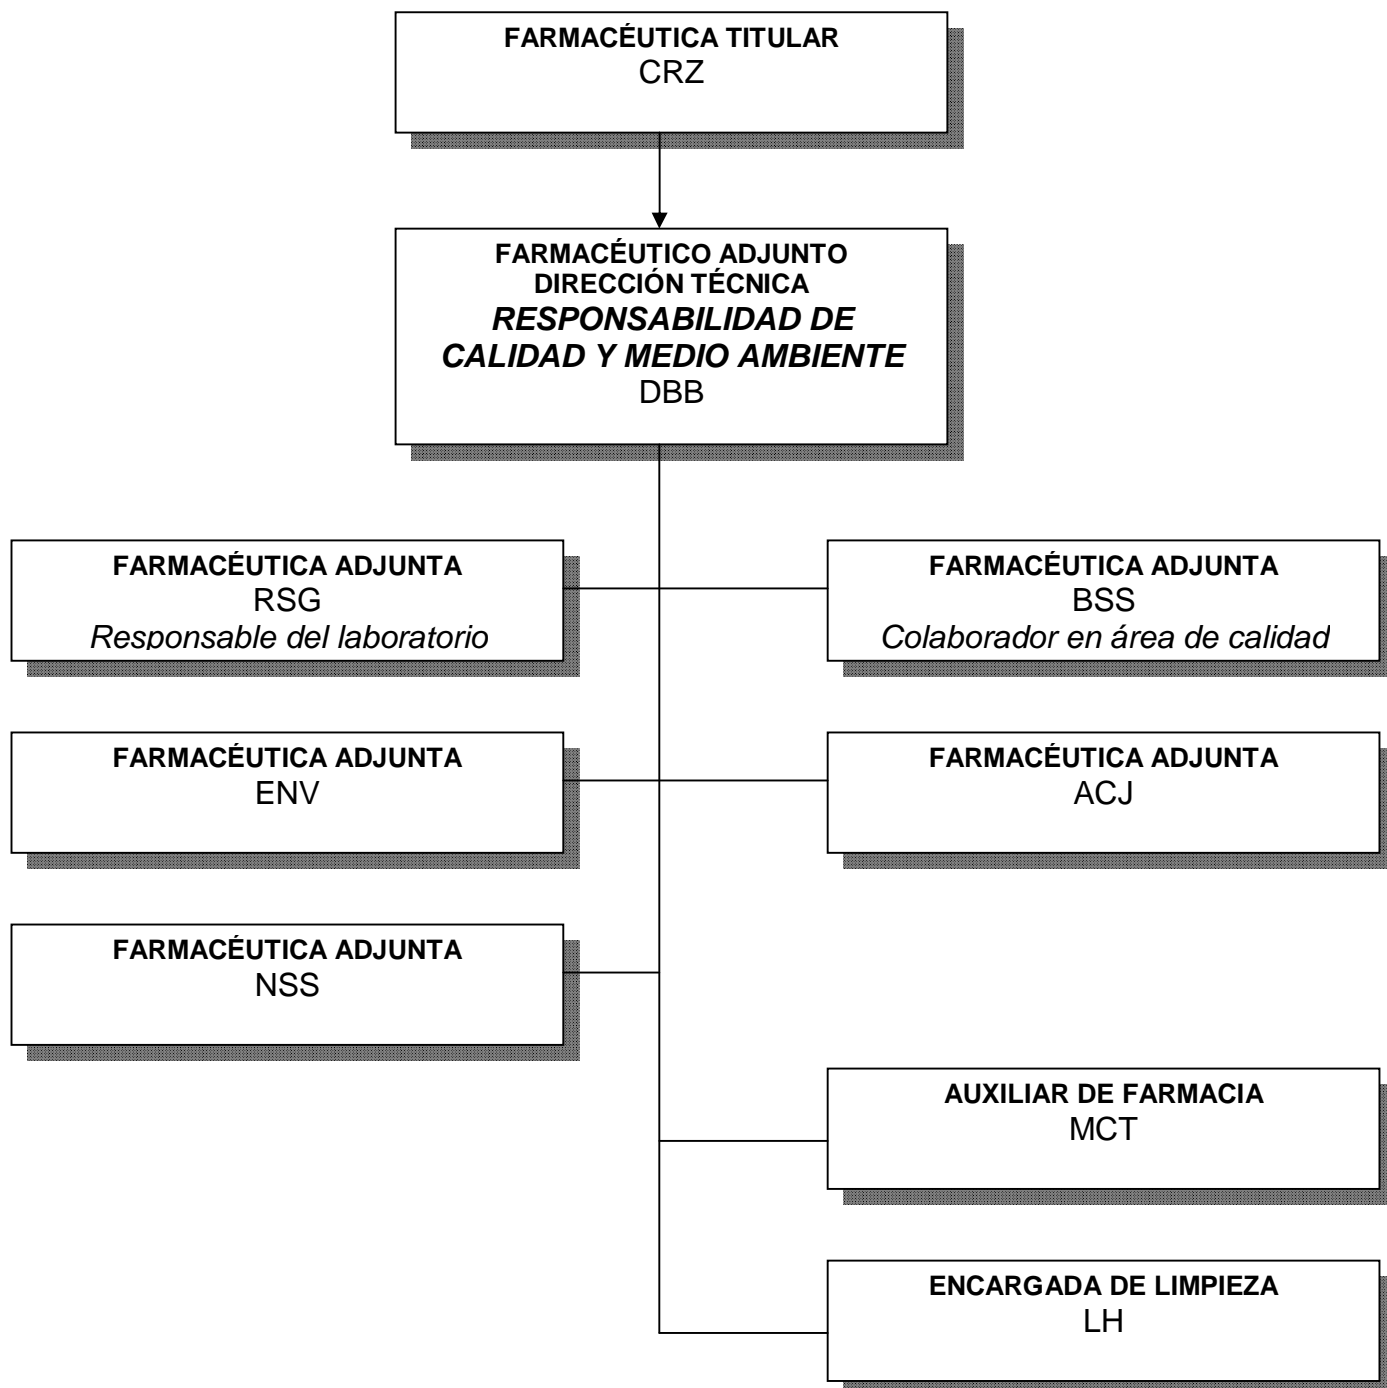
FARMACÉUTICA TITULAR
CRZ

FARMACÉUTICO ADJUNTO
DIRECCIÓN TÉCNICA
RESPONSABILIDAD DE CALIDAD Y MEDIO AMBIENTE
DBB

FARMACÉUTICA ADJUNTA
RSG
Responsable del laboratorio

FARMACÉUTICA ADJUNTA
BSS
Colaborador en área de calidad

FARMACÉUTICA ADJUNTA
ENV

FARMACÉUTICA ADJUNTA
ACJ

FARMACÉUTICA ADJUNTA
NSS

AUXILIAR DE FARMACIA
MCT

ENCARGADA DE LIMPIEZA
LH